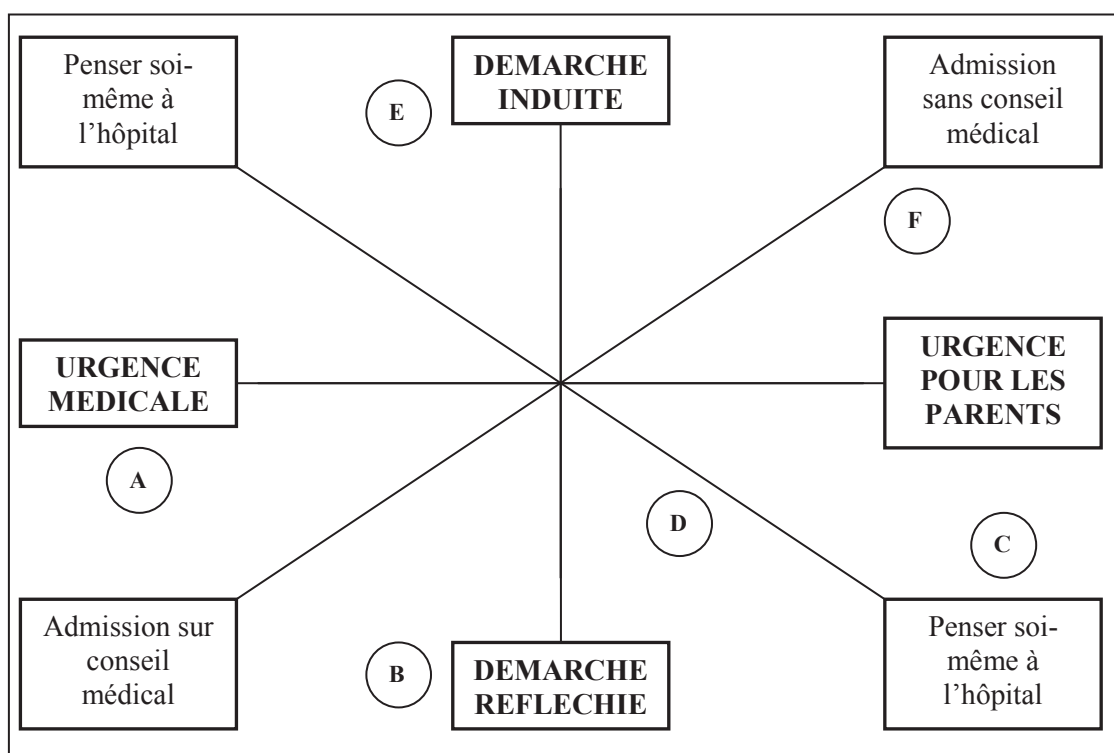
Penser soi-même à l'hôpital

E

DEMARCHE INDUITE

Admission sans conseil médical

F

URGENCE MEDICALE

URGENCE POUR LES PARENTS

A

D

C

Admission sur conseil médical

B

DEMARCHE REFLECHIE

Penser soi-même à l'hôpital